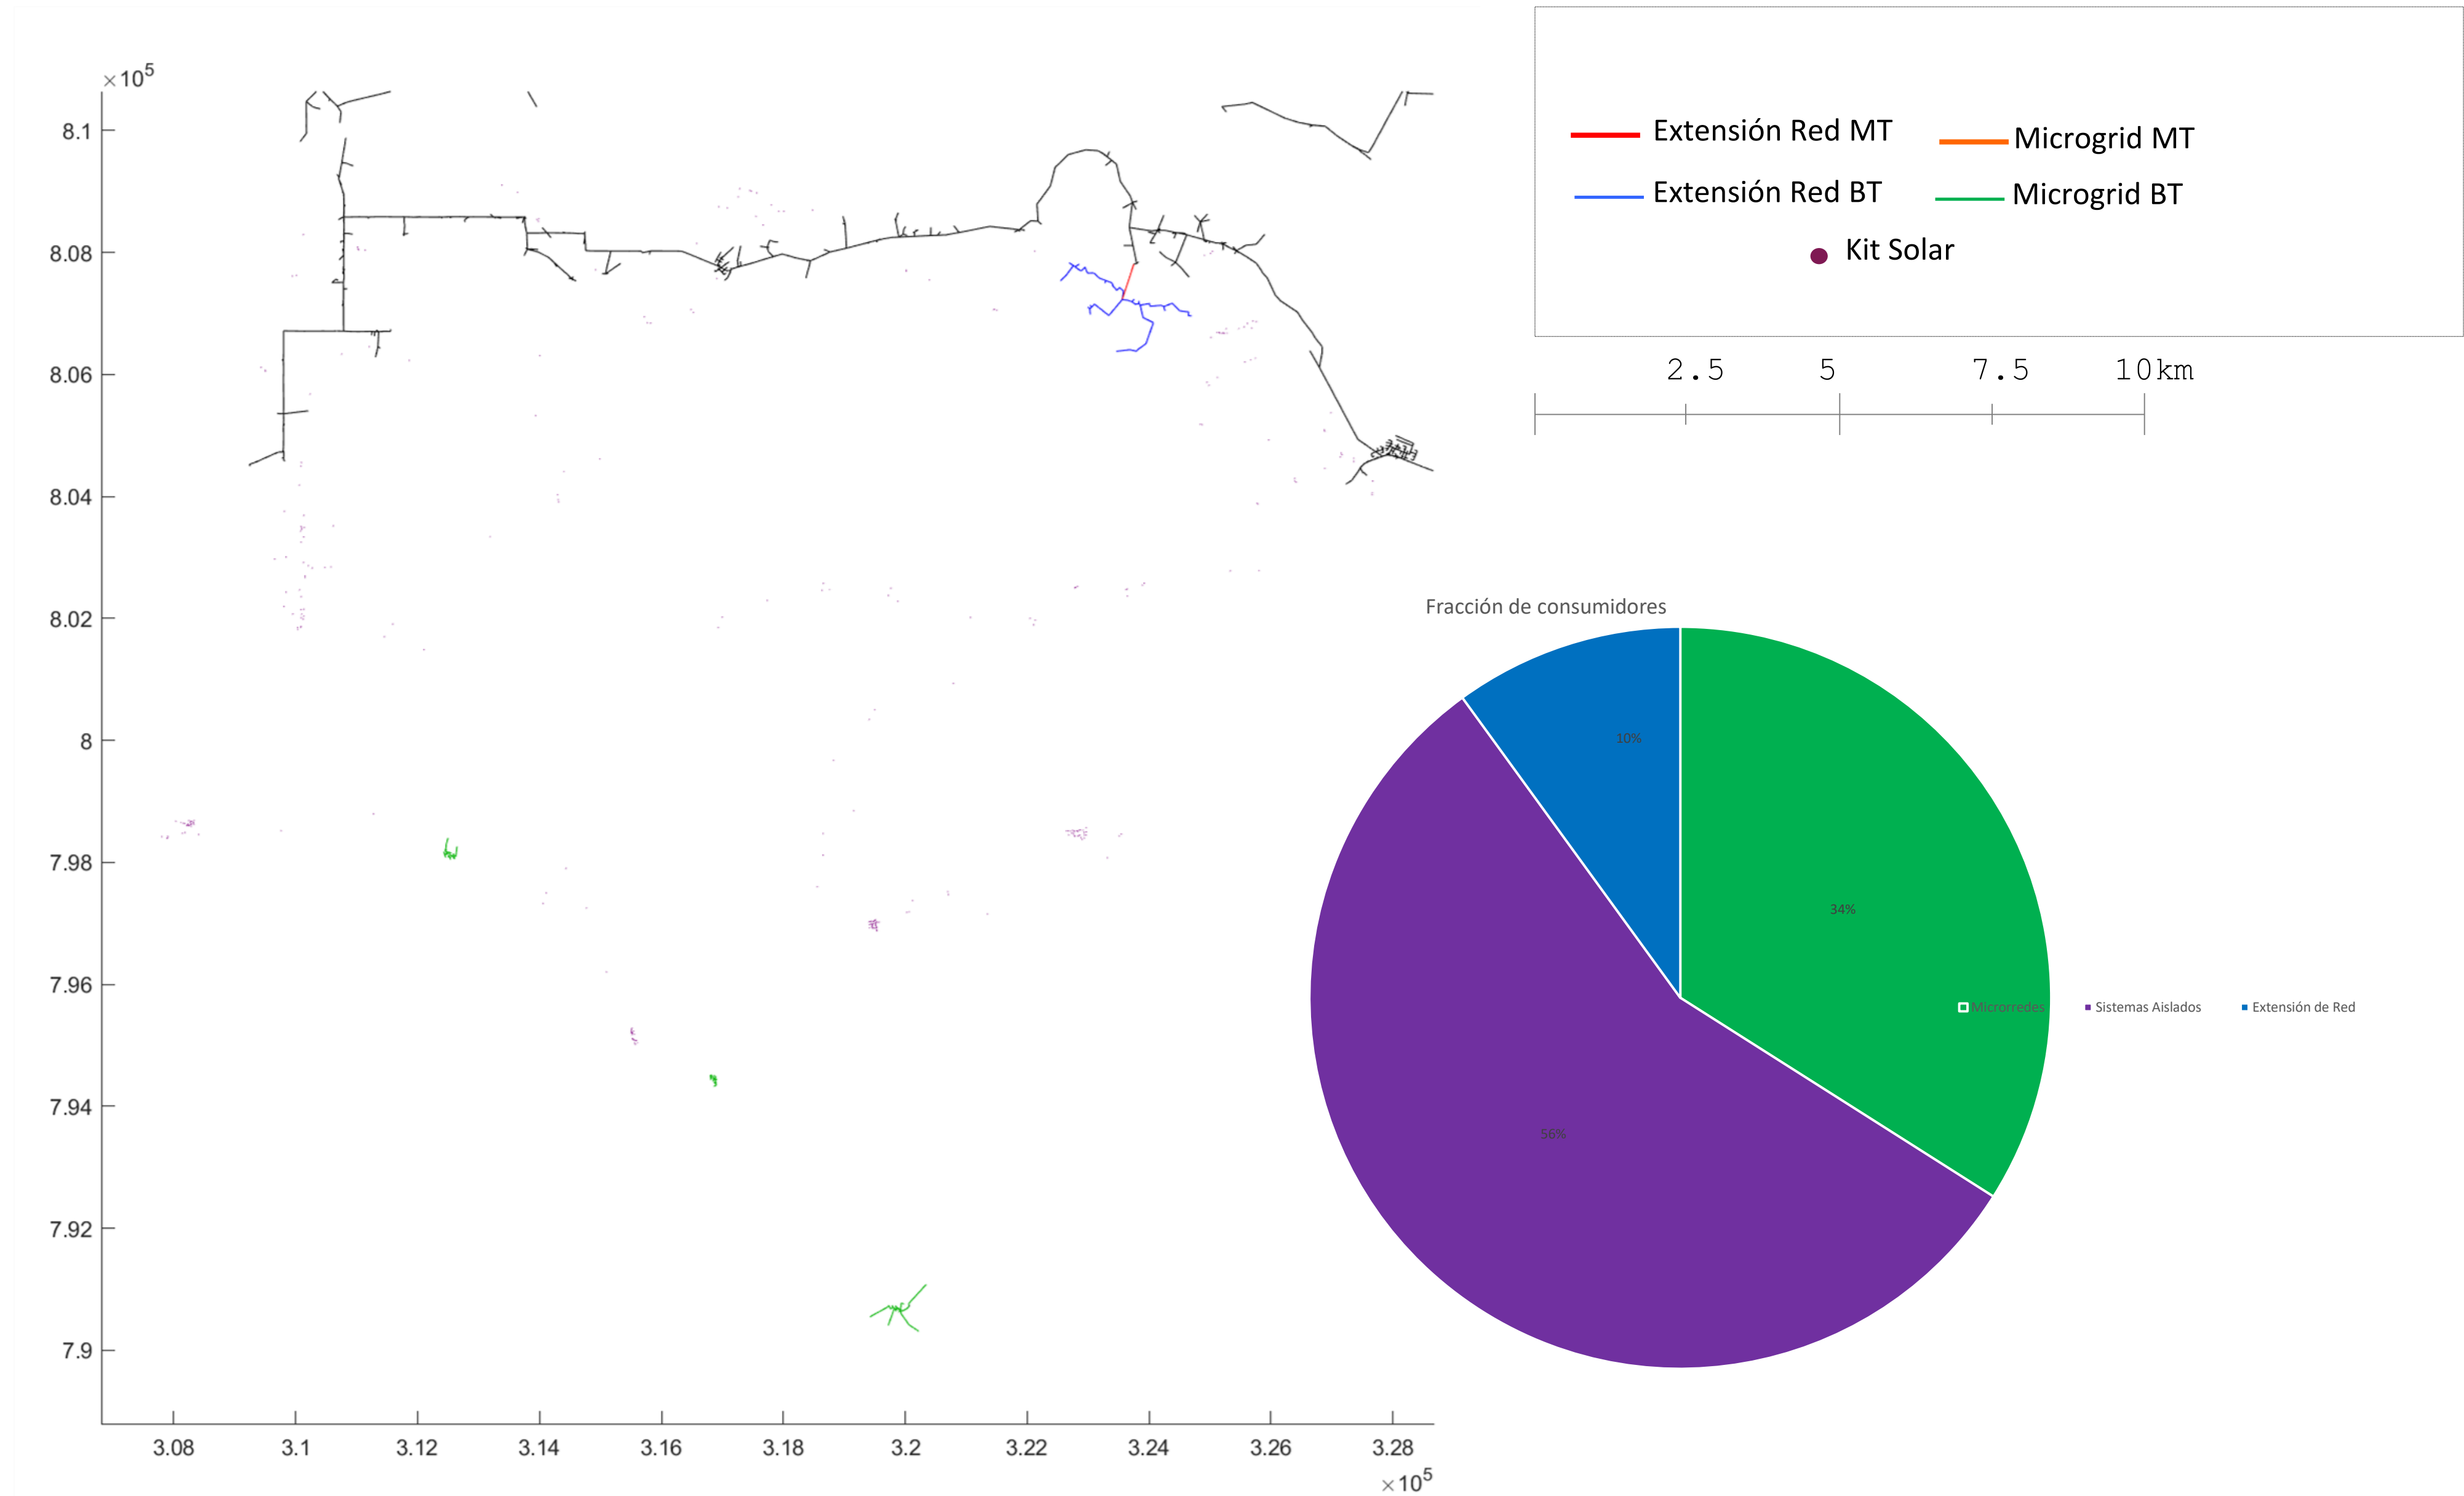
$\times 10^5$

8.1

8.08

8.06

8.04

8.02

8

7.98

7.96

7.94

7.92

7.9

3.08 3.1 3.12 3.14 3.16 3.18 3.2 3.22 3.24 3.26 3.28

$\times 10^5$

Extensión Red MT
Microgrid MT
Extensión Red BT
Microgrid BT
Kit Solar

2.5 5 7.5 10km

Fracción de consumidores

10%

34%

56%

Microrredes
Sistemas Aislados
Extensión de Red